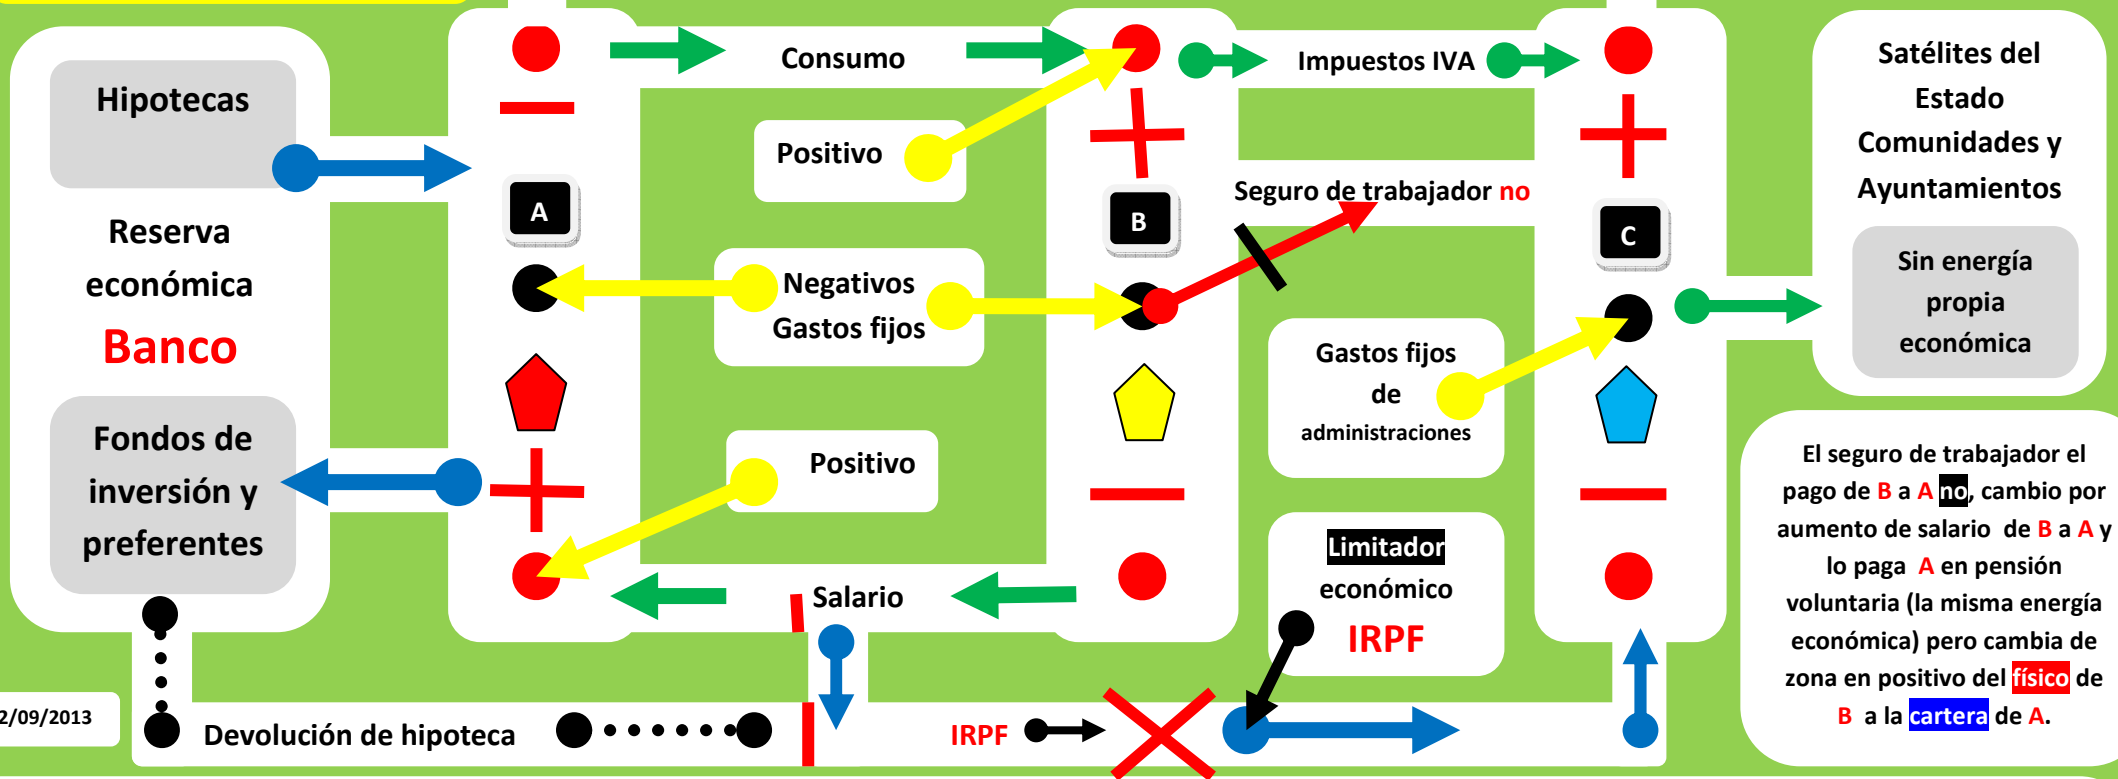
Hipotecas

Reserva económica

Banco

Fondos de inversión y preferentes

2/09/2013

Devolución de hipoteca

A

Consumo

Positivo

Negativos Gastos fijos

Positivo

Salario

B

Impuestos IVA

Seguro de trabajador no

Gastos fijos de administraciones

Limitador económico

IRPF

IRPF

C

Satélites del Estado Comunidades y Ayuntamientos

Sin energía propia económica

El seguro de trabajador el pago de B a A no, cambio por aumento de salario de B a A y lo paga A en pensión voluntaria (la misma energía económica) pero cambia de zona en positivo del físico de B a la cartera de A.